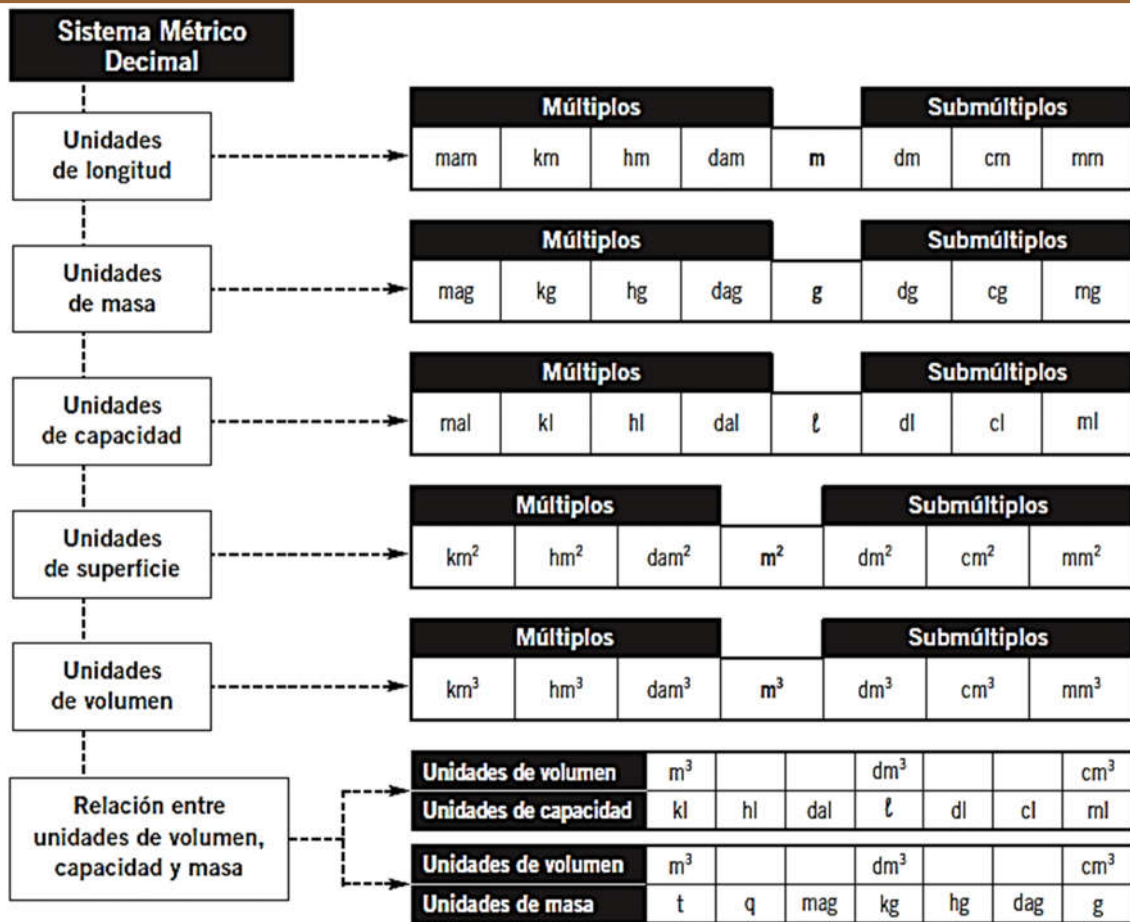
Sistema Métrico Decimal

Unidades de longitud

| Múltiplos | | | | | Submúltiplos | | |
|---|---|---|---|---|---|---|---|
| mam | km | hm | dam | m | dm | cm | mm |

Unidades de masa

| Múltiplos | | | | | Submúltiplos | | |
|---|---|---|---|---|---|---|---|
| mag | kg | hg | dag | g | dg | cg | mg |

Unidades de capacidad

| Múltiplos | | | | | Submúltiplos | | |
|---|---|---|---|---|---|---|---|
| mal | kl | hl | dal | ℓ | dl | cl | ml |

Unidades de superficie

| Múltiplos | | | | Submúltiplos | | |
|---|---|---|---|---|---|---|
| $km^2$ | $hm^2$ | $dam^2$ | $m^2$ | $dm^2$ | $cm^2$ | $mm^2$ |

Unidades de volumen

| Múltiplos | | | | Submúltiplos | | |
|---|---|---|---|---|---|---|
| $km^3$ | $hm^3$ | $dam^3$ | $m^3$ | $dm^3$ | $cm^3$ | $mm^3$ |

Relación entre unidades de volumen, capacidad y masa

| Unidades de volumen | $m^3$ | | | $dm^3$ | | | $cm^3$ |
|---|---|---|---|---|---|---|---|
| Unidades de capacidad | kl | hl | dal | ℓ | dl | cl | ml |

| Unidades de volumen | $m^3$ | | | $dm^3$ | | | $cm^3$ |
|---|---|---|---|---|---|---|---|
| Unidades de masa | t | q | mag | kg | hg | dag | g |